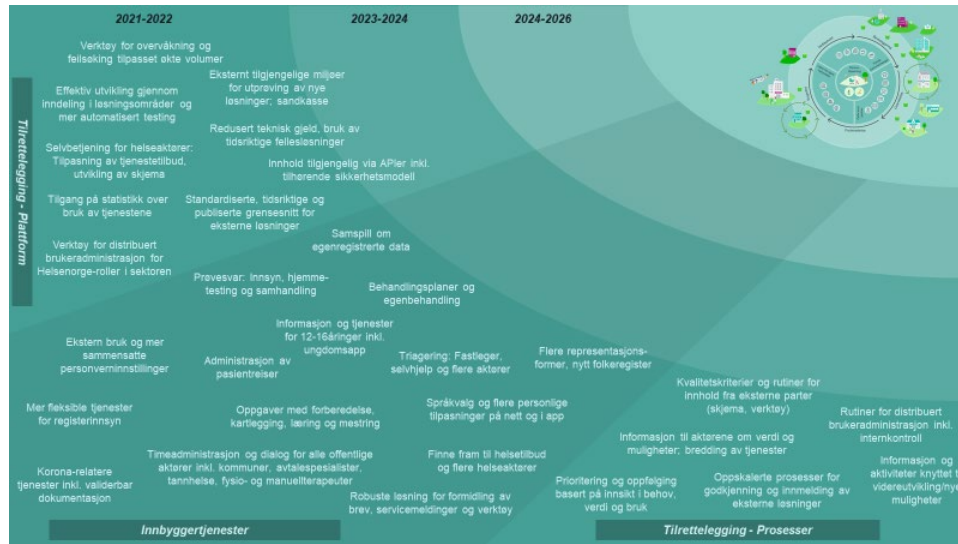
2021-2022

2023-2024

2024-2026

Tilrettelegging - Plattform

Verktøy for overvåkning og feilsøking tilpasset økte volumer

Effektiv utvikling gjennom inndeling i løsningsområder og mer automatisert testing

Selvbetjening for helseaktører: Tilpasning av tjenestetilbud, utvikling av skjema

Tilgang på statistikk over bruk av tjenestene

Verktøy for distribuert brukeradministrasjon for Helsenorge-roller i sektoren

Eksternt tilgjengelige miljøer for utprøving av nye løsninger; sandkasse

Redusert teknisk gjeld, bruk av tidsriktige fellesløsninger

Innhold tilgjengelig via APIer inkl. tilhørende sikkerhetsmodell

Standardiserte, tidsriktige og publiserte grensesnitt for eksterne løsninger

Samspill om egenregistrerte data

Prøvesvar: Innsyn, hjemmetesting og samhandling

Behandlingsplaner og egenbehandling

Ekstern bruk og mer sammensatte personverninnstillinger

Informasjon og tjenester for 12-16åringer inkl. ungdomsapp

Administrasjon av pasientreiser

Triagering: Fastleger, selvhjelp og flere aktører

Flere representasjonsformer, nytt folkeregister

Mer fleksible tjenester for registerinnsyn

Oppgaver med forberedelse, kartlegging, læring og mestring

Språkvalg og flere personlige tilpasninger på nett og i app

Kvalitetskriterier og rutiner for innhold fra eksterne parter (skjema, verktøy)

Rutiner for distribuert brukeradministrasjon inkl. internkontroll

Informasjon til aktørene om verdi og muligheter; bredding av tjenester

Korona-relatere tjenester inkl. validerbar dokumentasjon

Timeadministrasjon og dialog for alle offentlige aktører inkl. kommuner, avtalespesialister, tannhelse, fysio- og manuellterapeuter

Finne fram til helsetilbud og flere helseaktører

Prioritering og oppfølging basert på innsikt i behov, verdi og bruk

Oppskalerte prosesser for godkjenning og innmelding av eksterne løsninger

Informasjon og aktiviteter knyttet til videreutvikling/nye muligheter

Robuste løsning for formidling av brev, servicemeldinger og verktøy

Innbyggertjenester

Tilrettelegging - Prosesser